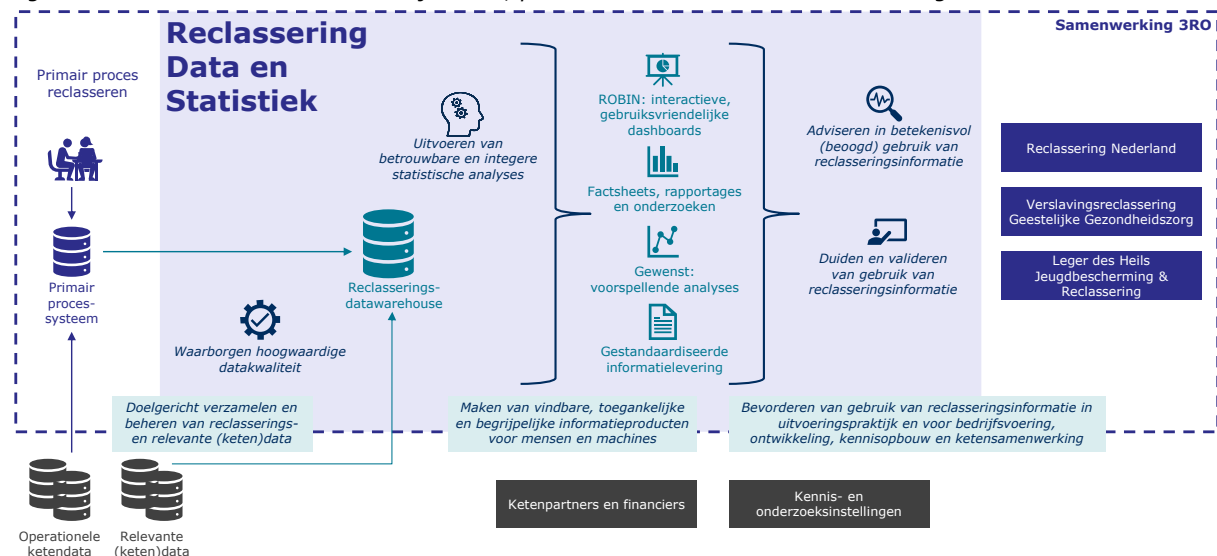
Samenwerking 3RO

Reclassering Data en Statistiek

Primair proces reclasseren

Primair proces-systeem

Uitvoeren van betrouwbare en integere statistische analyses

Reclasserings-datawarehouse

Waarborgen hoogwaardige datakwaliteit

ROBIN: interactieve, gebruiksvriendelijke dashboards

Factsheets, rapportages en onderzoeken

Gewenst: voorspellende analyses

Gestandaardiseerde informatielevering

Adviseren in betekenisvol (beoogd) gebruik van reclasseringsinformatie

Duiden en valideren van gebruik van reclasseringsinformatie

Reclassering Nederland

Verslavingsreclassering Geestelijke Gezondheidszorg

Leger des Heils Jeugdbescherming & Reclassering

Doelgericht verzamelen en beheren van reclasserings- en relevante (keten)data

Maken van vindbare, toegankelijke en begrijpelijke informatieproducten voor mensen en machines

Bevorderen van gebruik van reclasseringsinformatie in uitvoeringspraktijk en voor bedrijfsvoering, ontwikkeling, kennisopbouw en ketensamenwerking

Operationele ketendata

Relevante (keten)data

Ketenpartners en financiers

Kennis- en onderzoeksinstellingen